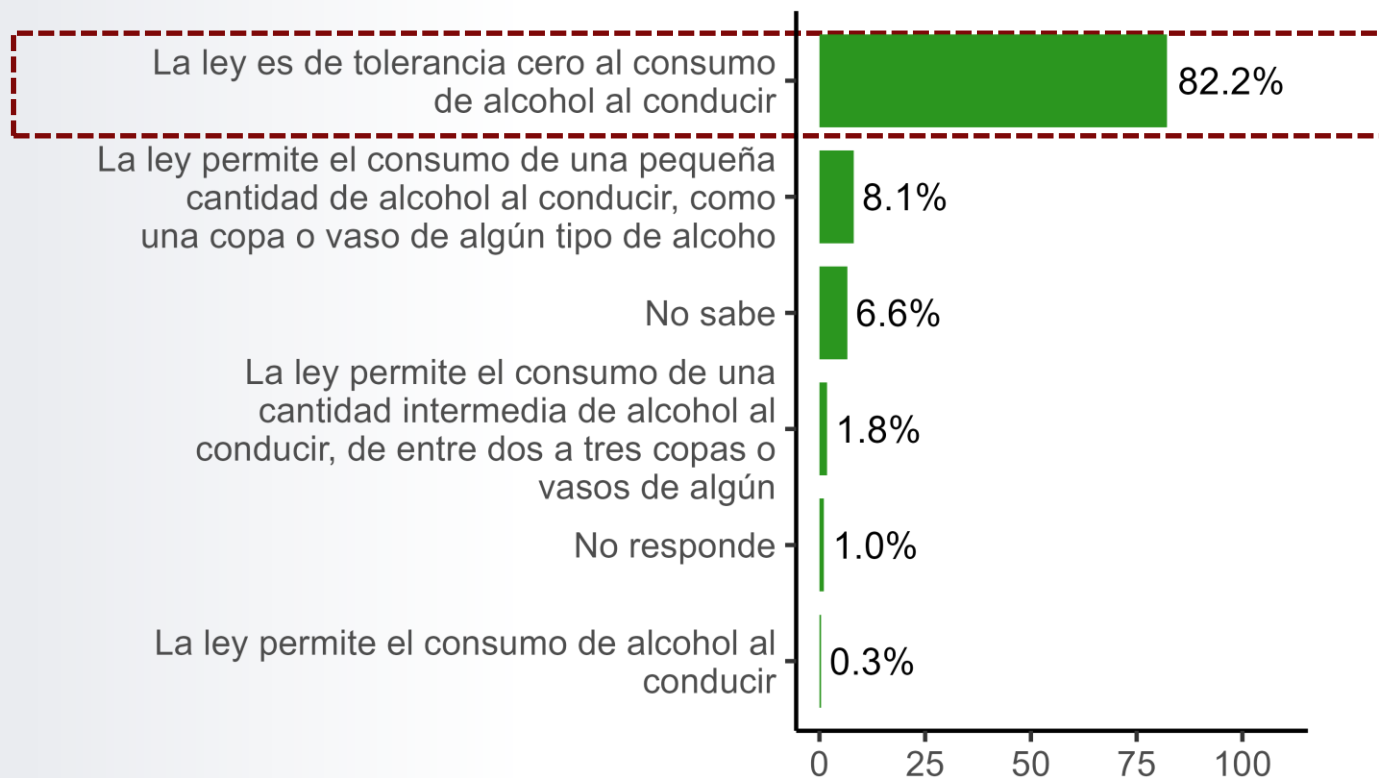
La ley es de tolerancia cero al consumo de alcohol al conducir
82.2%

La ley permite el consumo de una pequeña cantidad de alcohol al conducir, como una copa o vaso de algún tipo de alcoho
8.1%

No sabe
6.6%

La ley permite el consumo de una cantidad intermedia de alcohol al conducir, de entre dos a tres copas o vasos de algún
1.8%

No responde
1.0%

La ley permite el consumo de alcohol al conducir
0.3%

0
25
50
75
100